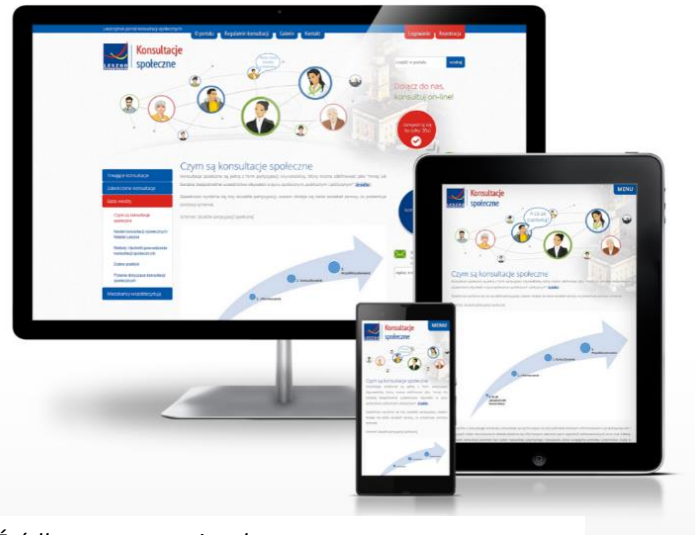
Konsultacje społeczne

O portalu

Regulamin konsultacji

Galeria

Kontakt

Zaloguj

Rejestracja

Dołącz do nas, konsultuj on-line!

Czym są konsultacje społeczne

Trwające konsultacje

Zakończone konsultacje

Baza wiedzy

Konsultacje społeczne

MENU

Czym są konsultacje społeczne

Konsultacje społeczne

MENU

Czym są konsultacje społeczne

Źródło: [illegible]